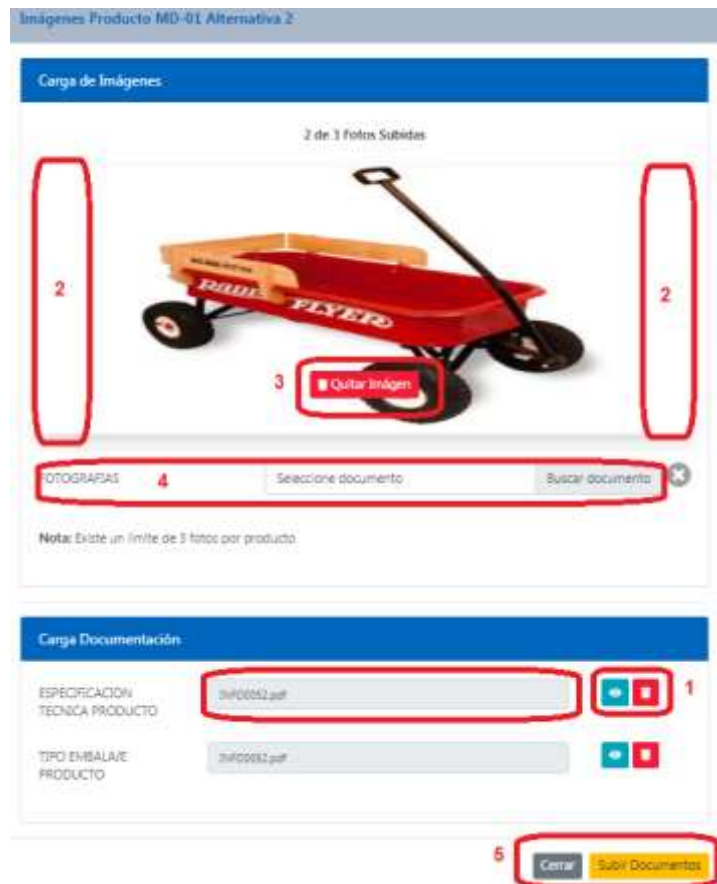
Imágenes Producto MD-01 Alternativa 2

Carga de Imágenes

2 de 3 Fotos Subidas

RADIO FLYER

2

2

3

Quitar Imágen

FOTOGRAFIAS

4

Seleccione documento

Buscar documento

Nota: Existe un límite de 3 fotos por producto.

Carga Documentación

ESPECIFICACION TECNICA PRODUCTO

INF00052.pdf

1

TIPO EMBALAJE PRODUCTO

INF00052.pdf

5

Cerrar

Subir Documentos